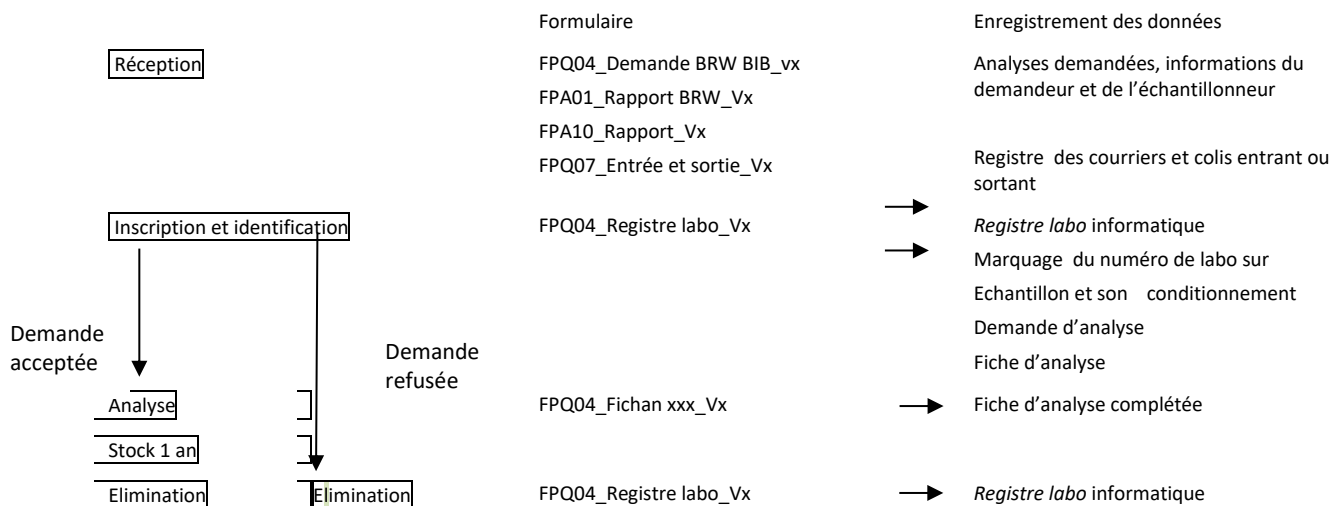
Formulaire

Enregistrement des données

Réception

FPQ04_Demande BRW BIB_vx

FPA01_Rapport BRW_Vx

FPA10_Rapport_Vx

FPQ07_Entrée et sortie_Vx

Analyses demandées, informations du demandeur et de l'échantillonneur

Registre des courriers et colis entrant ou sortant

Inscription et identification

FPQ04_Registre labo_Vx

*Registre labo* informatique

Marquage du numéro de labo sur

Echantillon et son conditionnement

Demande d'analyse

Fiche d'analyse

Demande acceptée

Demande refusée

Analyse

FPQ04_Fichan xxx_Vx

Fiche d'analyse complétée

Stock 1 an

Elimination

Elimination

FPQ04_Registre labo_Vx

*Registre labo* informatique